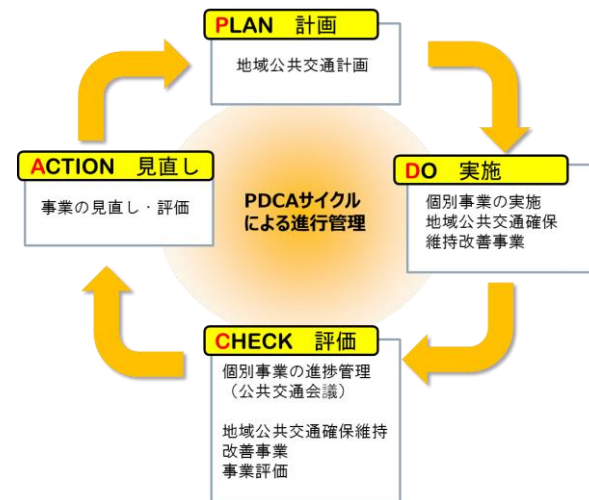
PLAN 計画

地域公共交通計画

ACTION 見直し

事業の見直し・評価

PDCAサイクルによる進行管理

DO 実施

個別事業の実施
地域公共交通確保維持改善事業

CHECK 評価

個別事業の進捗管理
（公共交通会議）

地域公共交通確保維持改善事業
事業評価